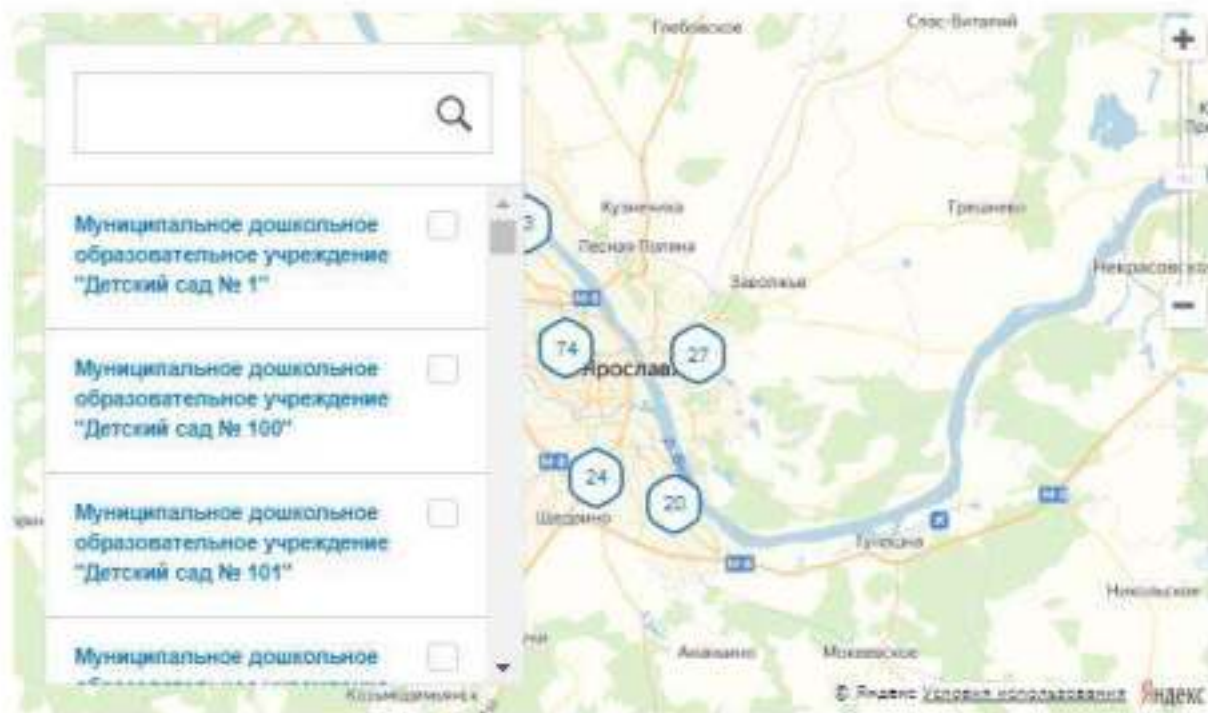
Глебовское
Спас-Виталий
+
Муниципальное дошкольное образовательное учреждение "Детский сад № 1"
Муниципальное дошкольное образовательное учреждение "Детский сад № 100"
Муниципальное дошкольное образовательное учреждение "Детский сад № 101"
Муниципальное дошкольное
3
Кузнечиха
Песочная Поляна
Заволжье
Грешнево
Некрасовское
−
74
27
Ярославль
24
20
Шелдино
Туношна
Николькое
Ананьино
Мокеевское
Козьмодемьянск
© Яндекс Условия использования Яндекс